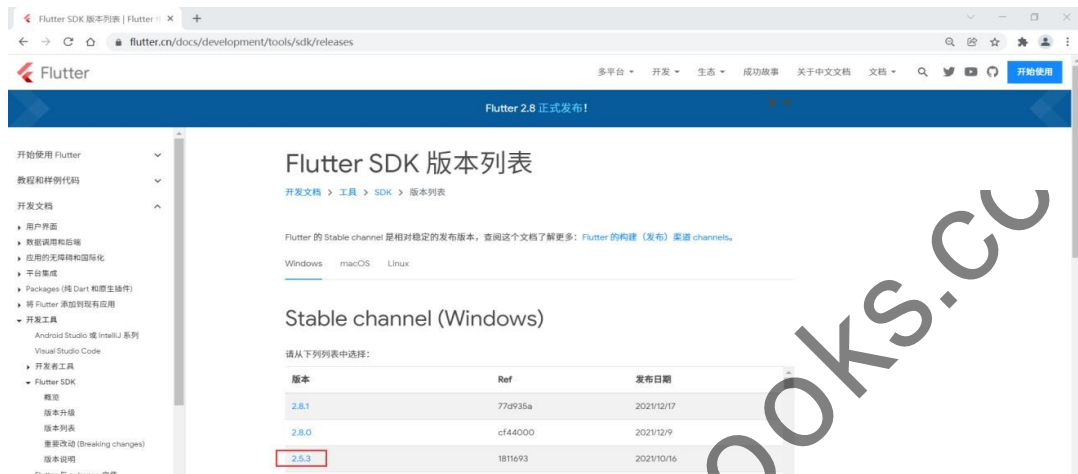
Flutter SDK 版本列表 | Flutter ×  +

flutter.cn/docs/development/tools/sdk/releases

Flutter

多平台 ▾ 开发 ▾ 生态 ▾ 成功故事 关于中文文档 文档 ▾ 开始使用

Flutter 2.8 正式发布！

开始使用 Flutter
教程和样例代码
开发文档
▸ 用户界面
▸ 数据调用和后端
▸ 应用的无障碍和国际化
▸ 平台集成
▸ Packages (纯 Dart 和原生插件)
▸ 将 Flutter 添加到现有应用
▾ 开发工具
Android Studio 或 IntelliJ 系列
Visual Studio Code
▸ 开发者工具
▾ Flutter SDK
概览
版本升级
版本列表
重要改动 (Breaking changes)
版本说明

Flutter SDK 版本列表

开发文档 > 工具 > SDK > 版本列表

Flutter 的 Stable channel 是相对稳定的发布版本，查阅这个文档了解更多：Flutter 的构建（发布）渠道 channels。

Windows macOS Linux

Stable channel (Windows)

请从下列列表中选择：

| 版本 | Ref | 发布日期 |
|---|---|---|
| 2.8.1 | 77d935a | 2021/12/17 |
| 2.8.0 | cf44000 | 2021/12/9 |
| 2.5.3 | 18116933 | 2021/10/16 |

ooks.cc